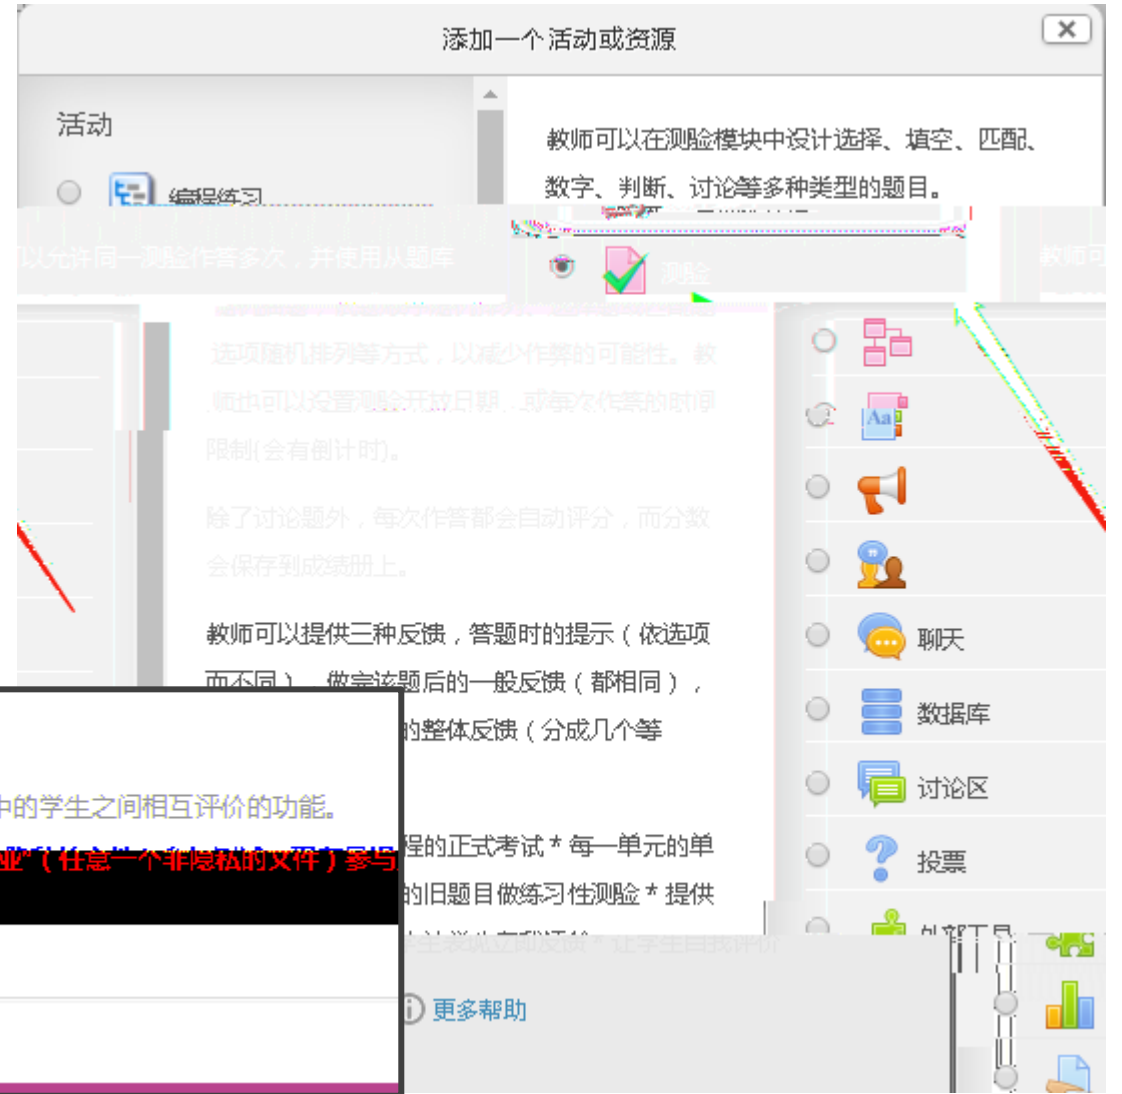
添加一个活动或资源

活动

编程练习

教师可以在测验模块中设计选择、填空、匹配、数字、判断、讨论等多种类型的题目。

以允许同一测验作答多次，并使用从题库

测验

教师可

选项随机排列等方式，以减少作弊的可能性。教师也可以设置测验开放日期，或每次作答的时间限制(会有倒计时)。

除了讨论题外，每次作答都会自动评分，而分数会保存到成绩册上。

教师可以提供三种反馈，答题时的提示（依选项而不同），做完该题后的一般反馈（都相同），的整体反馈（分成几个等

中的学生之间相互评价的功能。

业"（任意一个非隐私的文件）参与

程的正式考试 * 每一单元的单

的旧题目做练习性测验 * 提供

聊天

数据库

讨论区

投票

外部工具

更多帮助